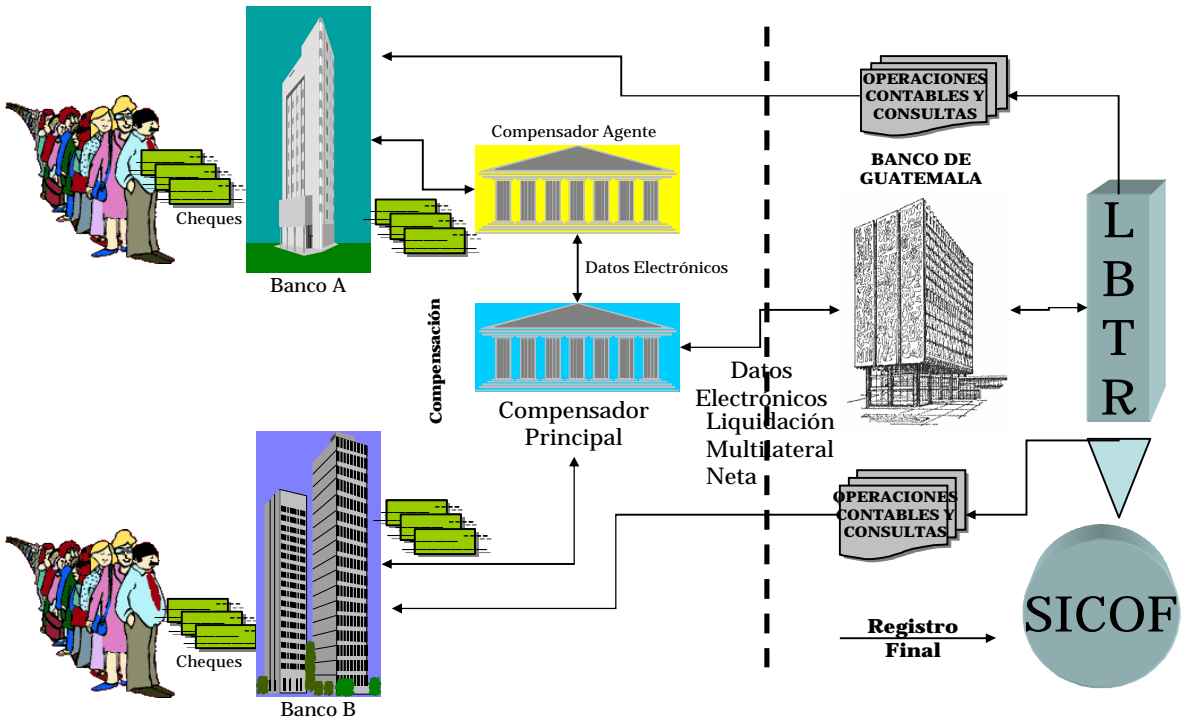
OPERACIONES CONTABLES Y CONSULTAS

Compensador Agente

BANCO DE GUATEMALA

Cheques

Banco A

Datos Electrónicos

L
B
T
R

Compensación

Compensador Principal

Datos Electrónicos

Liquidación Multilateral Neta

OPERACIONES CONTABLES Y CONSULTAS

SICOF

Registro Final

Cheques

Banco B